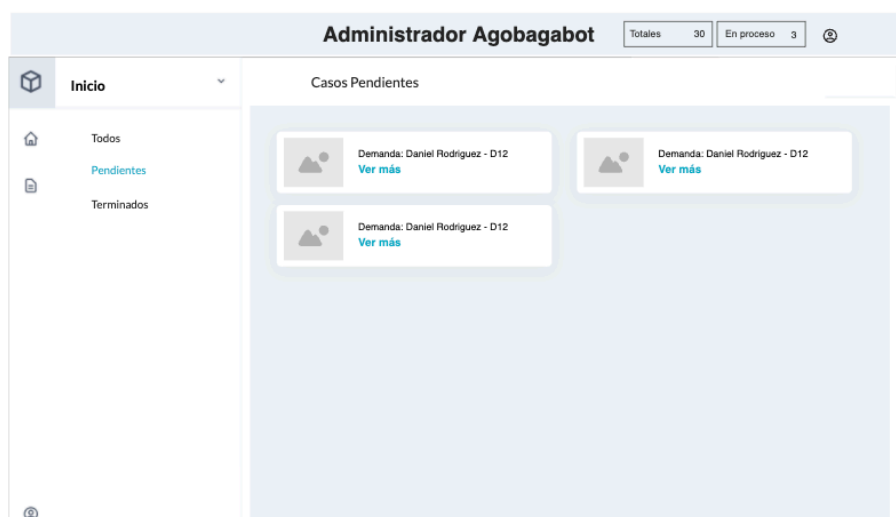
Administrador Agobagabot

Totales 30

En proceso 3

Inicio

Casos Pendientes

Todos

Pendientes

Terminados

Demanda: Daniel Rodriguez - D12
Ver más

Demanda: Daniel Rodriguez - D12
Ver más

Demanda: Daniel Rodriguez - D12
Ver más